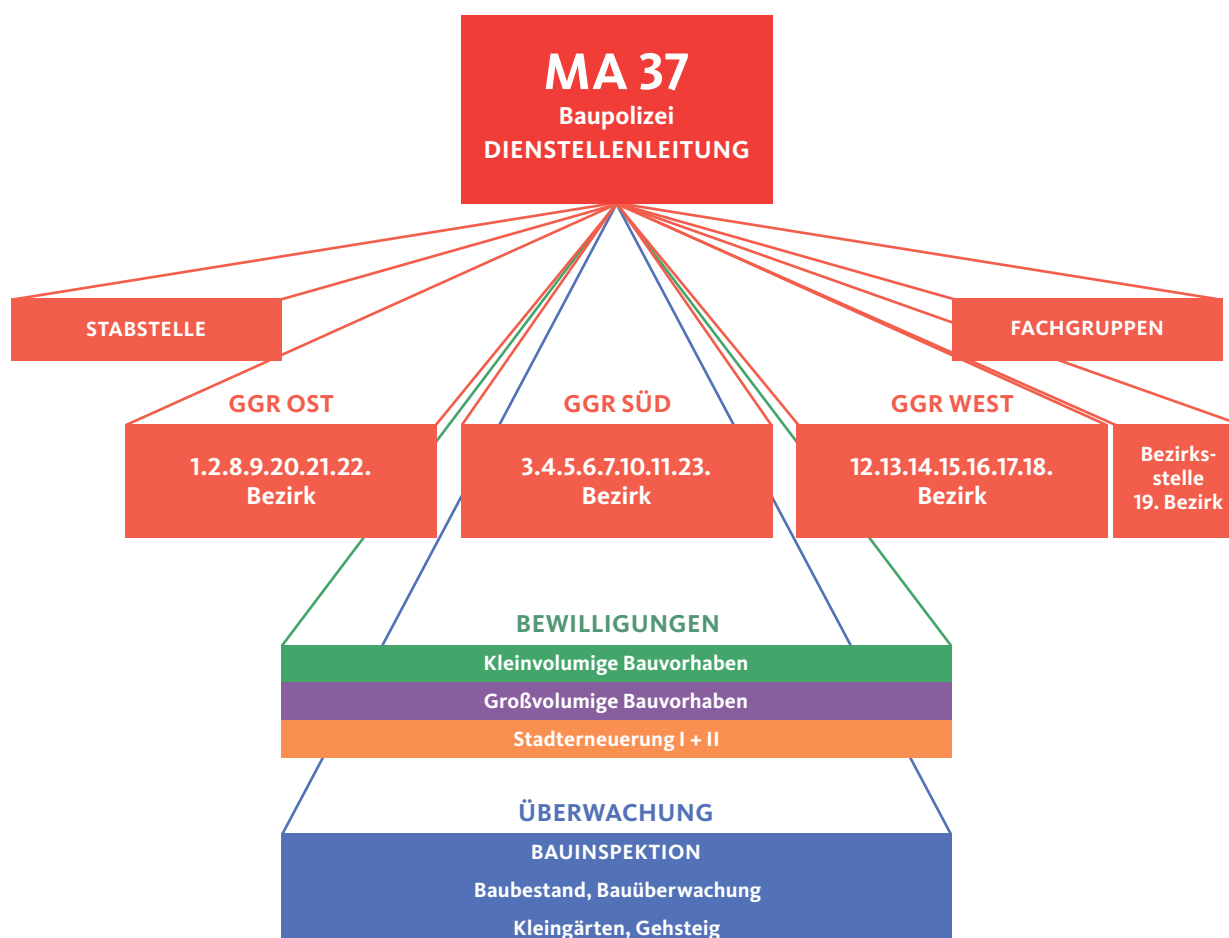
MA 37
Baupolizei
DIENSTELLENLEITUNG

STABSTELLE

FACHGRUPPEN

GGR OST
1.2.8.9.20.21.22.
Bezirk

GGR SÜD
3.4.5.6.7.10.11.23.
Bezirk

GGR WEST
12.13.14.15.16.17.18.
Bezirk

Bezirksstelle
19. Bezirk

BEWILLIGUNGEN
Kleinvolumige Bauvorhaben
Großvolumige Bauvorhaben
Stadterneuerung I + II

ÜBERWACHUNG
BAUINSPEKTION
Baubestand, Bauüberwachung
Kleingärten, Gehsteig